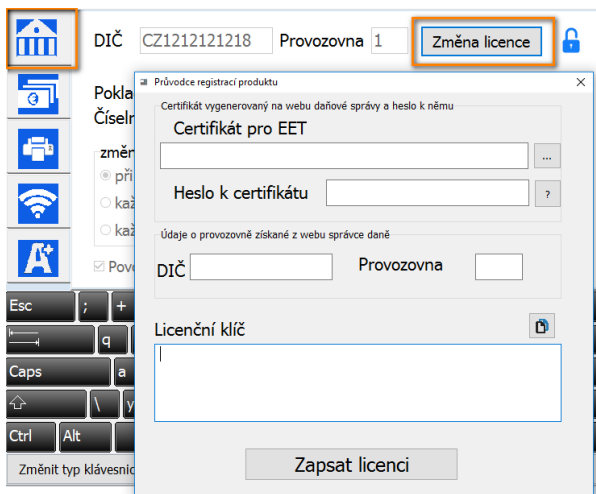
DIČ CZ1212121218 Provozovna 1 Změna licence

Poklad
Číseln

změ
při
kaž
kaž

Pov

Esc ; +
q
Caps a
\ y
Ctrl Alt
Změnit typ klávesnic

Průvodce registrací produktu
×

Certifikát vygenerovaný na webu daňové správy a heslo k němu
Certifikát pro EET
...
Heslo k certifikátu
?

Údaje o provozovně získané z webu správce daně
DIČ
Provozovna

Licenční klíč

Zapsat licenci